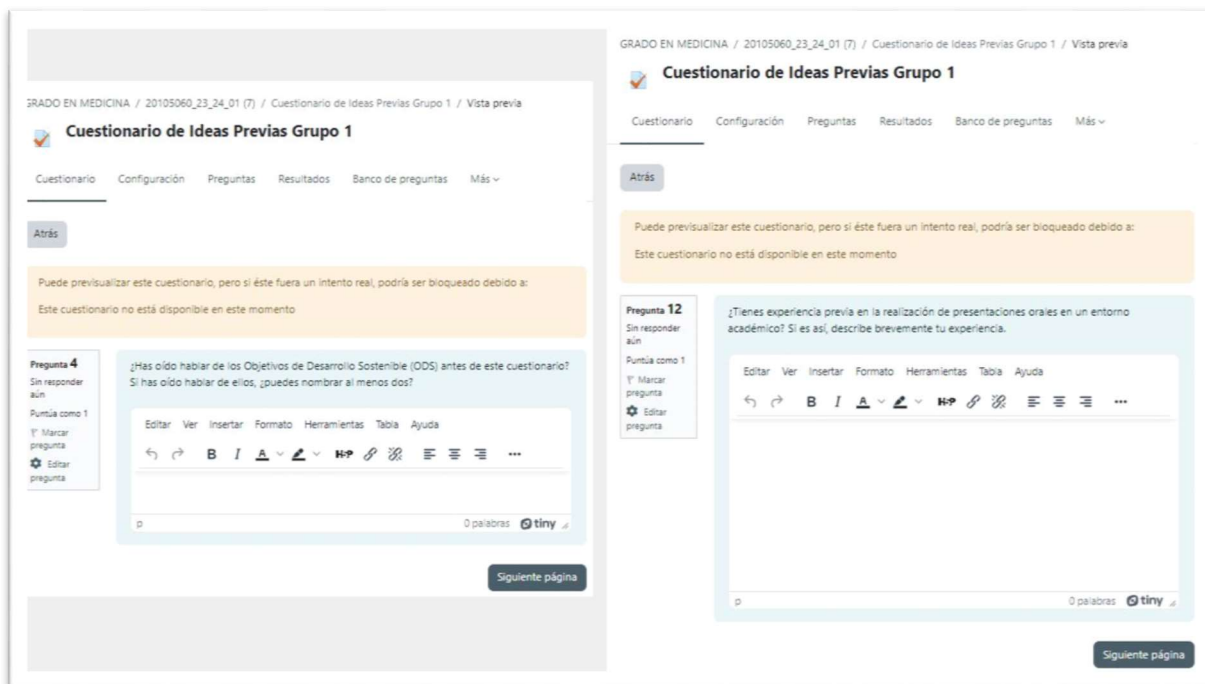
GRADO EN MEDICINA / 20105060_23_24_01 (7) / Cuestionario de Ideas Previas Grupo 1 / Vista previa

Cuestionario de Ideas Previas Grupo 1

Cuestionario Configuración Preguntas Resultados Banco de preguntas Más

Atrás

Puede previsualizar este cuestionario, pero si éste fuera un intento real, podría ser bloqueado debido a:

Este cuestionario no está disponible en este momento

Pregunta 4
Sin responder aún
Puntúa como 1
Marcar pregunta
Editar pregunta

¿Has oído hablar de los Objetivos de Desarrollo Sostenible (ODS) antes de este cuestionario? Si has oído hablar de ellos, ¿puedes nombrar al menos dos?

Editar Ver Insertar Formato Herramientas Tabla Ayuda

B I A H-P

p 0 palabras tiny

Siguiente página

GRADO EN MEDICINA / 20105060_23_24_01 (7) / Cuestionario de Ideas Previas Grupo 1 / Vista previa

Cuestionario de Ideas Previas Grupo 1

Cuestionario Configuración Preguntas Resultados Banco de preguntas Más

Atrás

Puede previsualizar este cuestionario, pero si éste fuera un intento real, podría ser bloqueado debido a:

Este cuestionario no está disponible en este momento

Pregunta 12
Sin responder aún
Puntúa como 1
Marcar pregunta
Editar pregunta

¿Tienes experiencia previa en la realización de presentaciones orales en un entorno académico? Si es así, describe brevemente tu experiencia.

Editar Ver Insertar Formato Herramientas Tabla Ayuda

B I A H-P

p 0 palabras tiny

Siguiente página